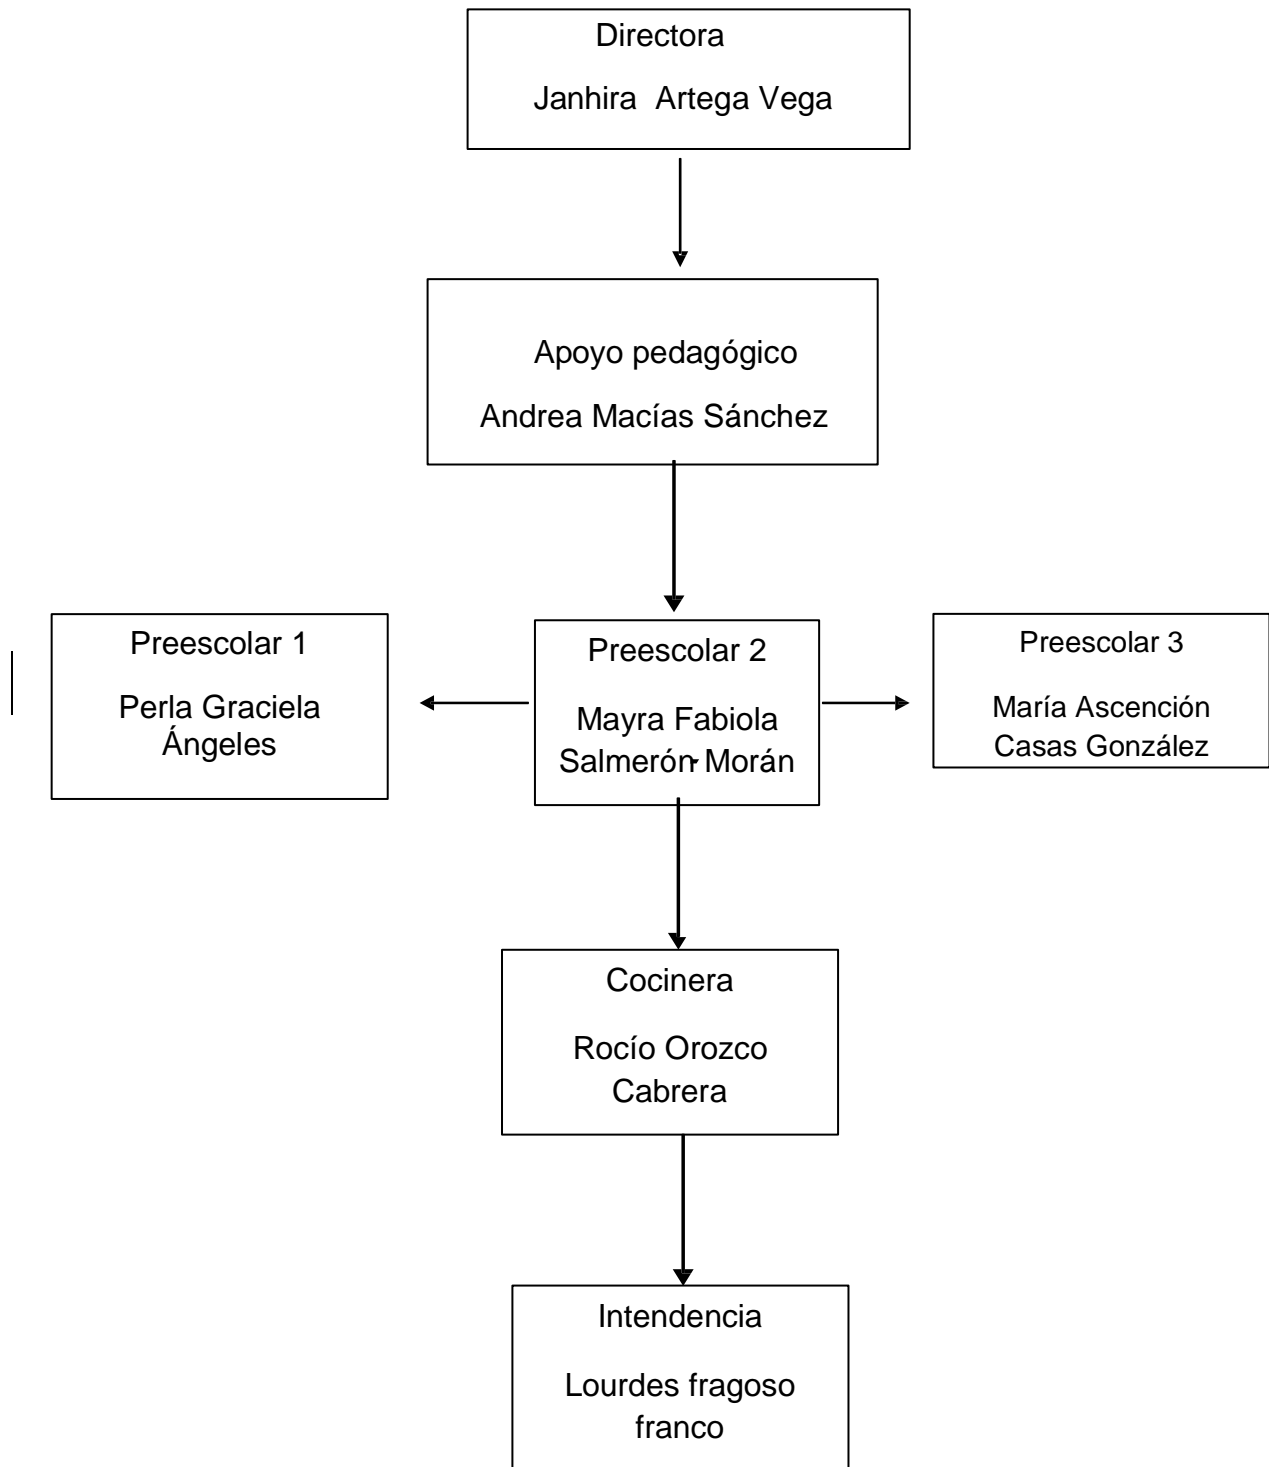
Directora

Janhira Artega Vega

Apoyo pedagógico

Andrea Macías Sánchez

Preescolar 1

Perla Graciela Ángeles

Preescolar 2

Mayra Fabiola Salmerón Morán

Preescolar 3

María Ascención Casas González

Cocinera

Rocío Orozco Cabrera

Intendencia

Lourdes fragoso franco